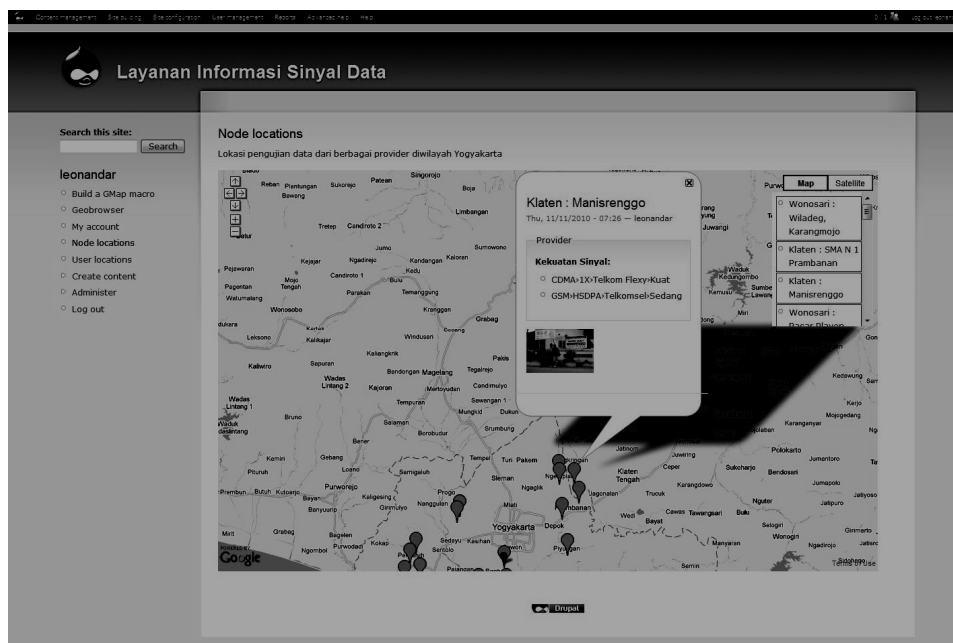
Content management Site building Site configuration User management Reports Advanced help Help

Log out leonandar

Layanan Informasi Sinyal Data

Search this site:

Search

leonandar

Build a GMap macro

Geobrowser

My account

Node locations

User locations

Create content

Administer

Log out

Node locations

Lokasi pengujian data dari berbagai provider diwilayah Yogyakarta

Map Satellite

Klaten : Manisrenggo

Thu, 11/11/2010 - 07:26 — leonandar

Provider

Kekuatan Sinyal:

CDMA›1X›Telkom Flexy›Kuat

GSM›HSDPA›Telkomsel›Sedang

Wonosari : Wiladeg, Karangmojo

Klaten : SMA N 1 Prambanan

Klaten : Manisrenggo

Wonosari : Pasar Playen

Singorojo Patean Sukorejo Plantungan Reban Bawang Boja Limbangan Tretep Candiroto 2 Sumowono Jumo Kejajar Ngadirejo Kandangan Kaloran Pejawaran Mojo Tengah Candiroto 1 Kedu Bulu Pagentan Parakan Temanggung Watumalang Wonosobo Kranggan Grabag Kertek Kalikajar Leksono Windusari Kaliangkrik Kaliwiro Sapuran Bandongan Magelang Tegalrejo Wadas Lintang 2 Kajoran Mertoyudan Candimulyo Tempuran Sawangan Mungkid Dukun Bruno Salaman Borobudur Srumbung Bener Kemiri Gebang Tempel Turi Pakem Pituruh Loano Samigaluh Sleman Ngaglik Purworejo Prembun Butuh Kutoarjo Bayan Kaligesing Progo Nanggulan Banyuurip Girimulyo Mlati Yogyakarta Depok Grabag Bagelen Purwodadi Kokap Sentolo Sedayu Kasihan Piyungan Ngombol Klaten Tengah Jagonalan Karangdowo Trucuk Wedi Bayat Cawas Tawangsari Bulu Nguter Manyaran Wonogiri Jatinom Juwiring Ceper Polokarto Sukoharjo Bendosari Jumantono Jumapolo Jatipuro Jatiyoso Girimarto Ngadirojo Selogiri Kedawung Kerjo Mojogedang Karanganyar Kamusu Sumber Lawang Miri Waduk Kedungombo Juwangi Purwo Gon

Google

Terms of Use

Drupal